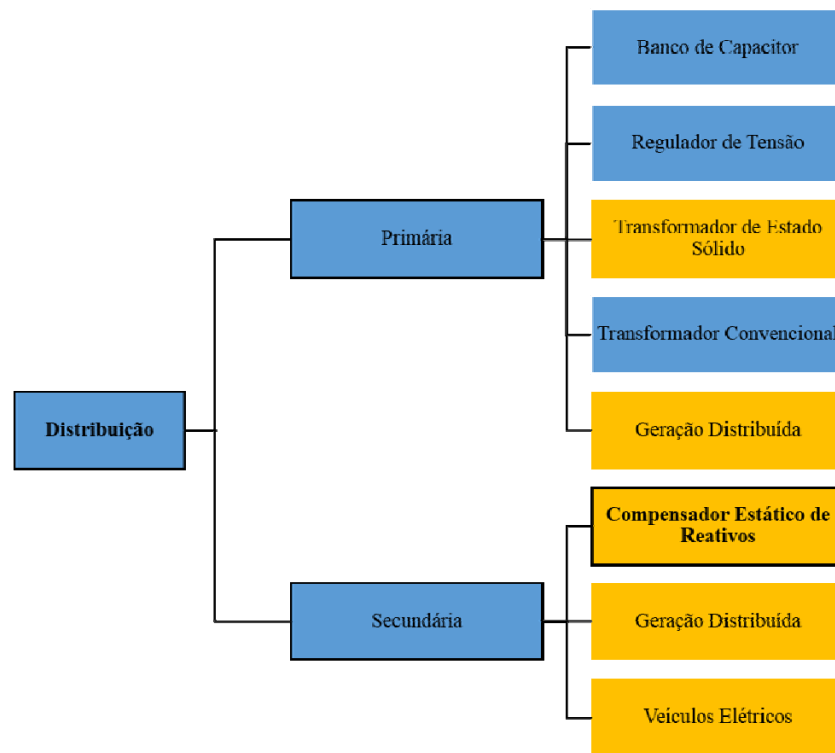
Distribuição

Primária

Banco de Capacitor

Regulador de Tensão

Transformador de Estado Sólido

Transformador Convencional

Geração Distribuída

Secundária

Compensador Estático de Reativos

Geração Distribuída

Veículos Elétricos